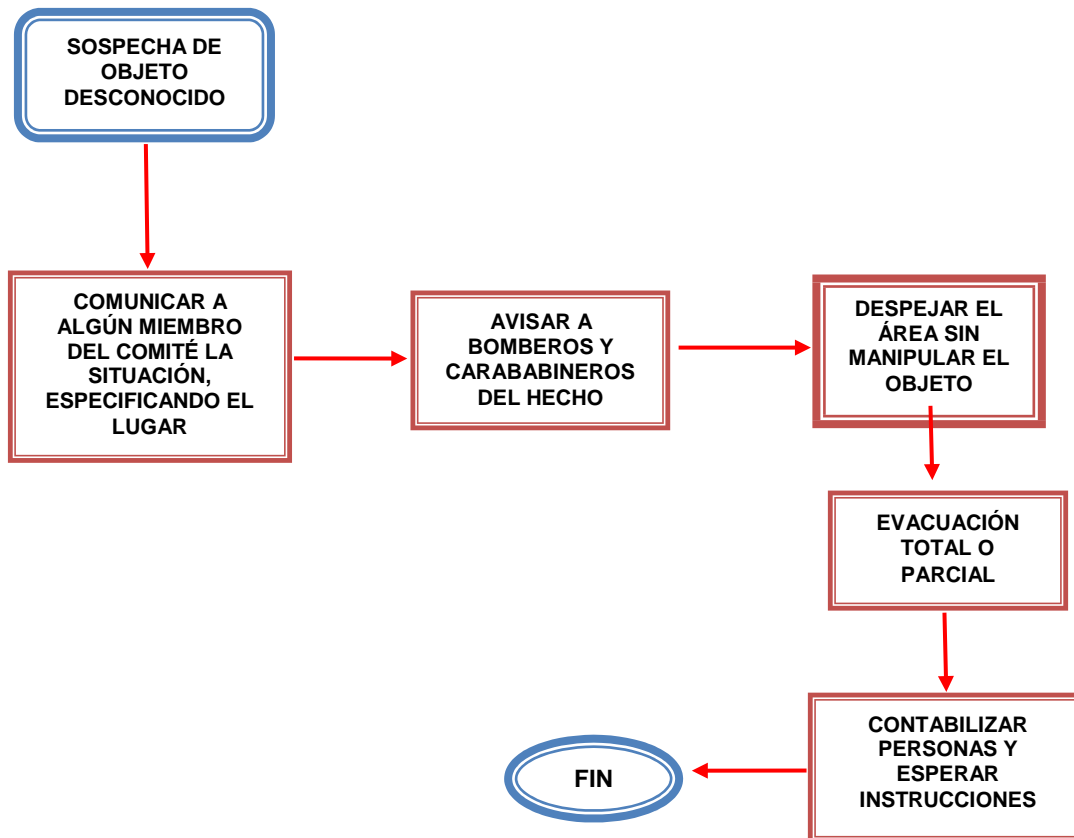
SOSPECHA DE OBJETO DESCONOCIDO

COMUNICAR A ALGÚN MIEMBRO DEL COMITÉ LA SITUACIÓN, ESPECIFICANDO EL LUGAR

AVISAR A BOMBEROS Y CARABABINEROS DEL HECHO

DESPEJAR EL ÁREA SIN MANIPULAR EL OBJETO

EVACUACIÓN TOTAL O PARCIAL

CONTABILIZAR PERSONAS Y ESPERAR INSTRUCCIONES

FIN